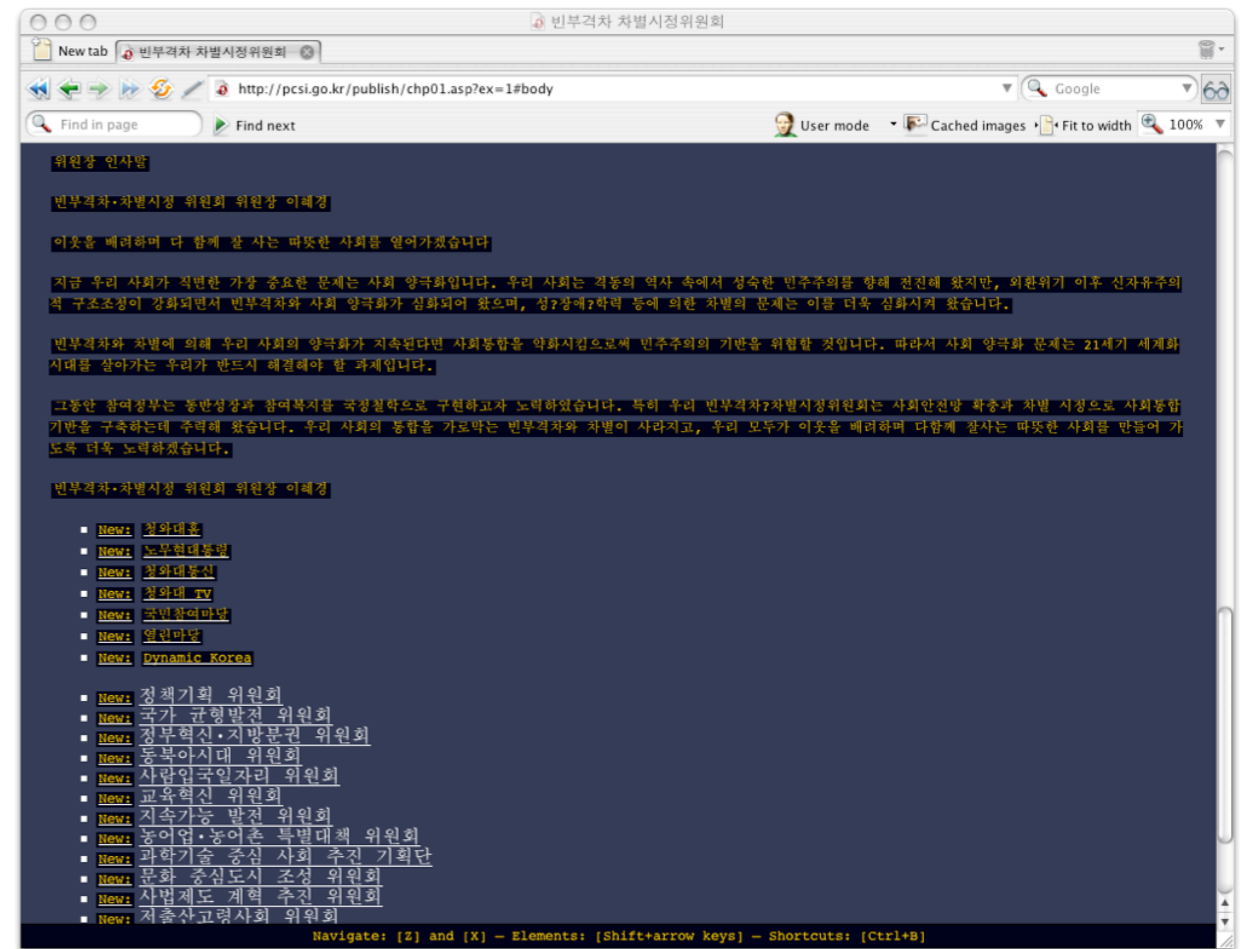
빈부격차 차별시정위원회

New tab | 빈부격차 차별시정위원회

http://pcsi.go.kr/publish/chp01.asp?ex=1#body

Google

Find in page | Find next | User mode | Cached images | Fit to width | 100%

위원장 인사말

빈부격차·차별시정 위원회 위원장 이혜경

이웃을 배려하며 다 함께 잘 사는 따뜻한 사회를 열어가겠습니다

지금 우리 사회가 직면한 가장 중요한 문제는 사회 양극화입니다. 우리 사회는 격동의 역사 속에서 성숙한 민주주의를 향해 전진해 왔지만, 외환위기 이후 신자유주의적 구조조정이 강화되면서 빈부격차와 사회 양극화가 심화되어 왔으며, 성?장애?학력 등에 의한 차별의 문제는 이를 더욱 심화시켜 왔습니다.

빈부격차와 차별에 의해 우리 사회의 양극화가 지속된다면 사회통합을 약화시킴으로써 민주주의의 기반을 위협할 것입니다. 따라서 사회 양극화 문제는 21세기 세계화 시대를 살아가는 우리가 반드시 해결해야 할 과제입니다.

그동안 참여정부는 동반성장과 참여복지를 국정철학으로 구현하고자 노력하였습니다. 특히 우리 빈부격차?차별시정위원회는 사회안전망 확충과 차별 시정으로 사회통합 기반을 구축하는데 주력해 왔습니다. 우리 사회의 통합을 가로막는 빈부격차와 차별이 사라지고, 우리 모두가 이웃을 배려하며 다함께 잘사는 따뜻한 사회를 만들어 가도록 더욱 노력하겠습니다.

빈부격차·차별시정 위원회 위원장 이혜경

- New: 청와대홈
- New: 노무현대통령
- New: 청와대통신
- New: 청와대 TV
- New: 국민참여마당
- New: 열린마당
- New: Dynamic Korea

- New: 정책기획 위원회
- New: 국가 균형발전 위원회
- New: 정부혁신·지방분권 위원회
- New: 동북아시대 위원회
- New: 사람입국일자리 위원회
- New: 교육혁신 위원회
- New: 지속가능 발전 위원회
- New: 농어업·농어촌 특별대책 위원회
- New: 과학기술 중심 사회 추진 기획단
- New: 문화 중심도시 조성 위원회
- New: 사법제도 개혁 추진 위원회
- New: 저출산고령사회 위원회

Navigate: [Z] and [X] — Elements: [Shift+arrow keys] — Shortcuts: [Ctrl+B]